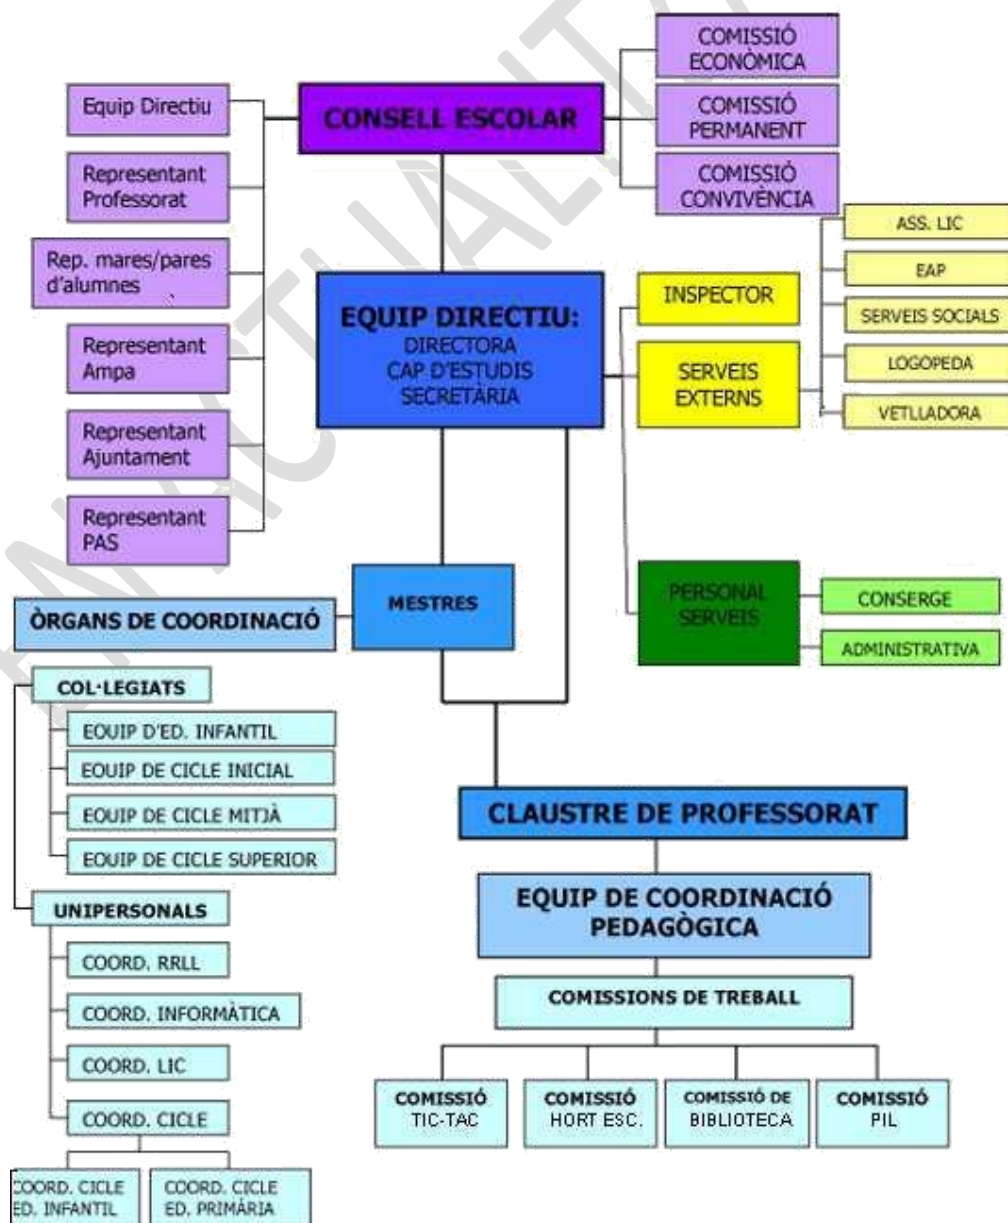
CONSELL ESCOLAR

Equip Directiu

Representant Professorat

Rep. mares/pares d'alumnes

Representant Ampa

Representant Ajuntament

Representant PAS

COMISSIÓ ECONÒMICA

COMISSIÓ PERMANENT

COMISSIÓ CONVIVÈNCIA

EQUIP DIRECTIU:
DIRECTORA
CAP D'ESTUDIS
SECRETÀRIA

INSPECTOR

SERVEIS EXTERNS

ASS. LIC

EAP

SERVEIS SOCIALS

LOGOPEDA

VETLLADORA

PERSONAL SERVEIS

CONSERGE

ADMINISTRATIVA

MESTRES

ÒRGANS DE COORDINACIÓ

COL·LEGIATS

EQUIP D'ED. INFANTIL

EQUIP DE CICLE INICIAL

EQUIP DE CICLE MITJÀ

EQUIP DE CICLE SUPERIOR

UNIPERSONALS

COORD. RRLL

COORD. INFORMÀTICA

COORD. LIC

COORD. CICLE

COORD. CICLE ED. INFANTIL

COORD. CICLE ED. PRIMÀRIA

CLAUSTRE DE PROFESSORAT

EQUIP DE COORDINACIÓ PEDAGÒGICA

COMISSIONS DE TREBALL

COMISSIÓ TIC-TAC

COMISSIÓ HORT ESC.

COMISSIÓ DE BIBLIOTECA

COMISSIÓ PIL